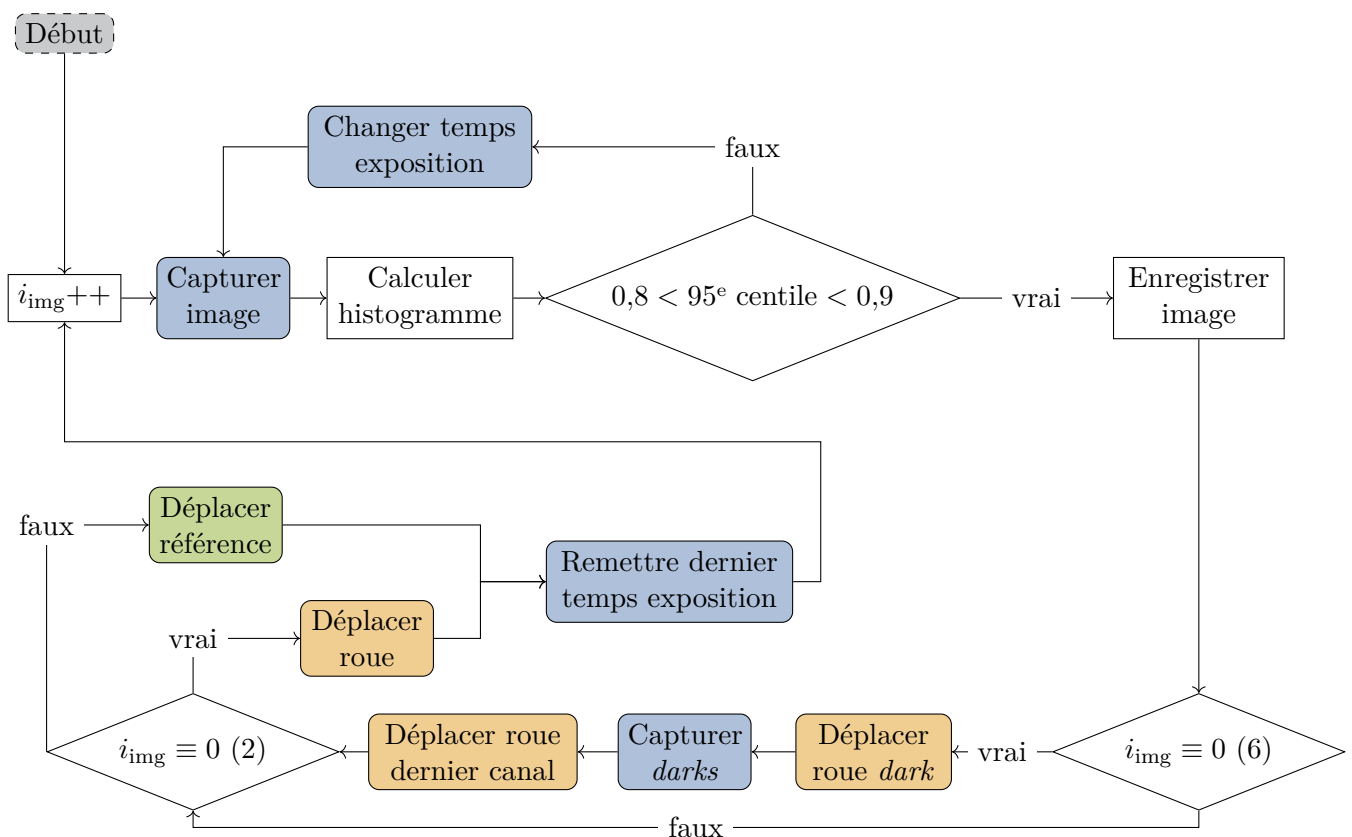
Début

Changer temps exposition

faux

$i_{\text{img}}$++

Capturer image

Calculer histogramme

0,8 < 95$^{\text{e}}$ centile < 0,9

vrai

Enregistrer image

faux

Déplacer référence

Remettre dernier temps exposition

vrai

Déplacer roue

$i_{\text{img}} \equiv 0\ (2)$

Déplacer roue dernier canal

Capturer *darks*

Déplacer roue *dark*

vrai

$i_{\text{img}} \equiv 0\ (6)$

faux